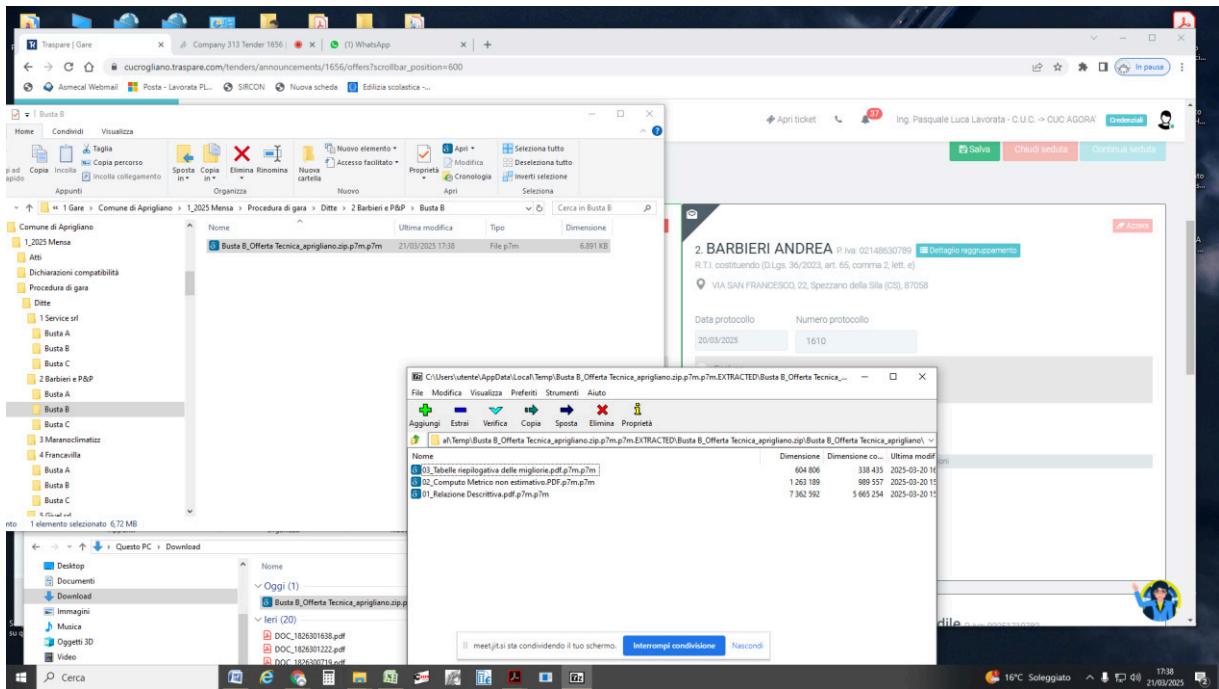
Traspare | Gare
Company 313 Tender 1656 |
(1) WhatsApp
cucrogliano.traspare.com/tenders/announcements/1656/offers?scrollbar_position=600
In pausa
Asmecal Webmail
Posta - Lavorata PL...
SIRCON
Nuova scheda
Edilizia scolastica -...

Busta B
Home Condividi Visualizza
Taglia
Copia percorso
Incolla collegamento
Copia Incolla
Appunti
Sposta in
Copia in
Elimina Rinomina
Nuova cartella
Organizza
Nuovo elemento
Accesso facilitato
Nuovo
Proprietà
Apri
Modifica
Cronologia
Apri
Seleziona tutto
Deseleziona tutto
Inverti selezione
Seleziona
« 1 Gare › Comune di Aprigliano › 1_2025 Mensa › Procedura di gara › Ditte › 2 Barbieri e P&P › Busta B
Cerca in Busta B
Comune di Aprigliano
1_2025 Mensa
Atti
Dichiarazioni compatibilità
Procedura di gara
Ditte
1 Service srl
Busta A
Busta B
Busta C
2 Barbieri e P&P
Busta A
Busta B
Busta C
3 Maranoclimatizz
4 Francavilla
Busta A
Busta B
Busta C
1 elemento selezionato 6,72 MB

| Nome | Ultima modifica | Tipo | Dimensione |
|---|---|---|---|
| Busta B_Offerta Tecnica_aprigliano.zip.p7m.p7m | 21/03/2025 17:38 | File p7m | 6.891 KB |

Apri ticket
37
Ing. Pasquale Luca Lavorata - C.U.C. -> CUC AGORA'
Credenziali
Salva
Chiudi seduta
Continua seduta
Accetta
2. BARBIERI ANDREA P.Iva: 02148630789 Dettaglio raggruppamento
R.T.I. costituendo (D.Lgs. 36/2023, art. 65, comma 2, lett. e)
VIA SAN FRANCESCO, 22, Spezzano della Sila (CS), 87058
Data protocollo
20/03/2025
Numero protocollo
1610

C:\Users\utente\AppData\Local\Temp\Busta B_Offerta Tecnica_aprigliano.zip.p7m.p7m.EXTRACTED\Busta B_Offerta Tecnica_...
File Modifica Visualizza Preferiti Strumenti Aiuto
Aggiungi Estrai Verifica Copia Sposta Elimina Proprietà
a\Temp\Busta B_Offerta Tecnica_aprigliano.zip.p7m.p7m.EXTRACTED\Busta B_Offerta Tecnica_aprigliano.zip\Busta B_Offerta Tecnica_aprigliano\

| Nome | Dimensione | Dimensione co... | Ultima modif |
|---|---|---|---|
| 03_Tabelle riepilogativa delle migliorie.pdf.p7m.p7m | 604 806 | 338 435 | 2025-03-20 1 |
| 02_Computo Metrico non estimativo.PDF.p7m.p7m | 1 263 189 | 989 557 | 2025-03-20 1 |
| 01_Relazione Descrittiva.pdf.p7m.p7m | 7 362 592 | 5 665 254 | 2025-03-20 1 |

Questo PC › Download
Desktop
Documenti
Download
Immagini
Musica
Oggetti 3D
Video
Nome
Oggi (1)
Busta B_Offerta Tecnica_aprigliano.zip
Ieri (20)
DOC_1826301638.pdf
DOC_1826301222.pdf
DOC_1826300719.pdf
meet.jit.si sta condividendo il tuo schermo.
Interrompi condivisione
Nascondi
Cerca
16°C Soleggiato
17:38
21/03/2025